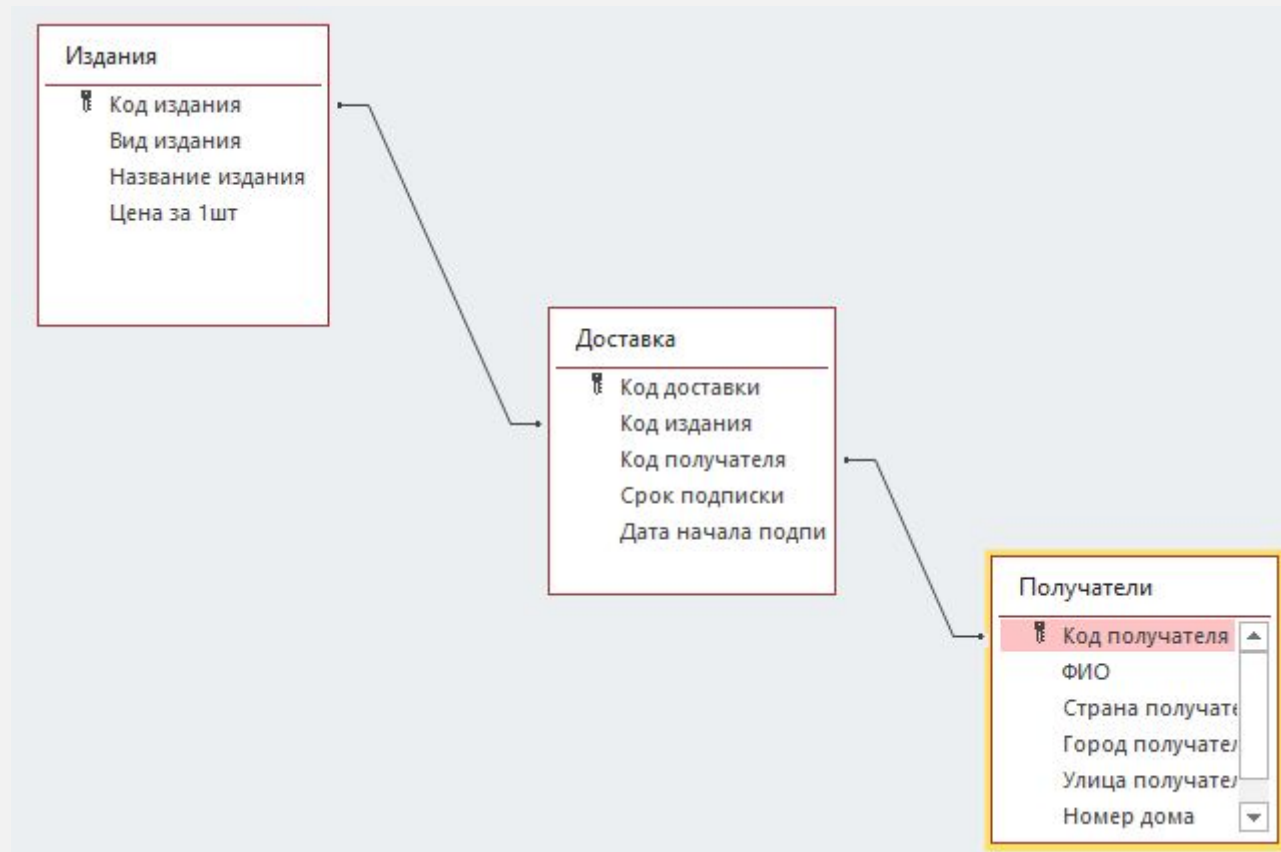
Издания
Код издания
Вид издания
Название издания
Цена за 1шт

Доставка
Код доставки
Код издания
Код получателя
Срок подписки
Дата начала подпи

Получатели
Код получателя
ФИО
Страна получате
Город получател
Улица получател
Номер дома